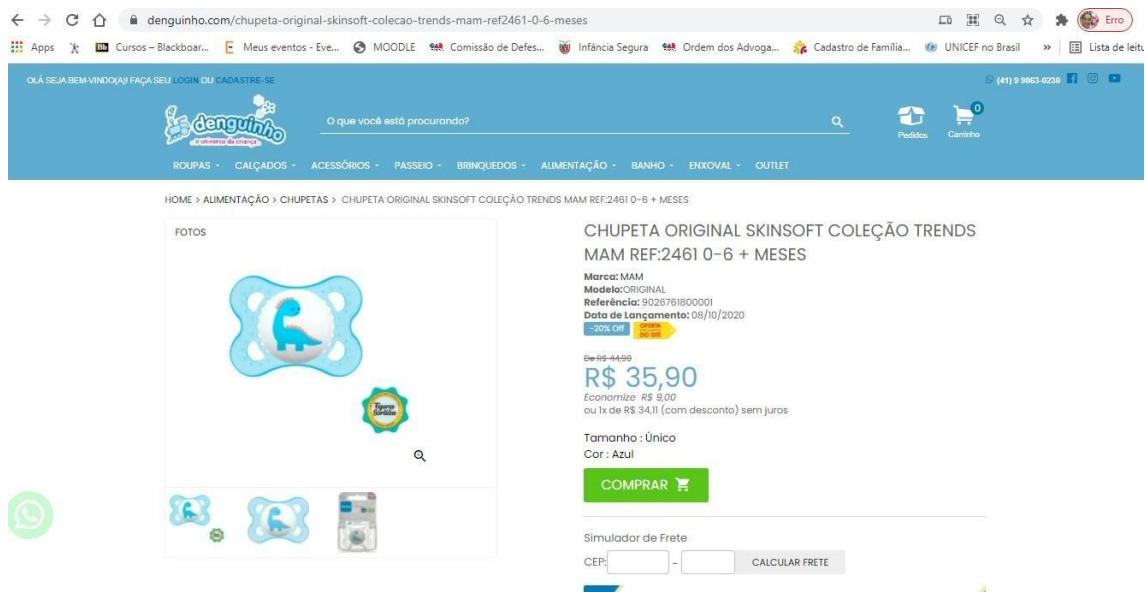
denguinho.com/chupeta-original-skinsoft-colecao-trends-mam-ref2461-0-6-meses

Erro

Apps Cursos – Blackboar... Meus eventos - Eve... MOODLE Comissão de Defes... Infância Segura Ordem dos Advoga... Cadastro de Família... UNICEF no Brasil » Lista de leitu

OLÁ SEJA BEM-VINDO(A)! FAÇA SEU LOGIN OU CADASTRE-SE

(41) 9 9863-0230

denguinho
o universo da criança

O que você está procurando?

Pedidos

0
Carrinho

ROUPAS CALÇADOS ACESSÓRIOS PASSEIO BRINQUEDOS ALIMENTAÇÃO BANHO ENXOVAL OUTLET

HOME > ALIMENTAÇÃO > CHUPETAS > CHUPETA ORIGINAL SKINSOFT COLEÇÃO TRENDS MAM REF:2461 0-6 + MESES

FOTOS

CHUPETA ORIGINAL SKINSOFT COLEÇÃO TRENDS MAM REF:2461 0-6 + MESES

Marca: MAM
Modelo: ORIGINAL
Referência: 9026761800001
Data de Lançamento: 08/10/2020

-20% Off OFERTA DO SITE

De R$ 44,90
R$ 35,90
Economize R$ 9,00
ou 1x de R$ 34,11 (com desconto) sem juros

Tamanho : Único
Cor : Azul

COMPRAR

Simulador de Frete

CEP: - CALCULAR FRETE